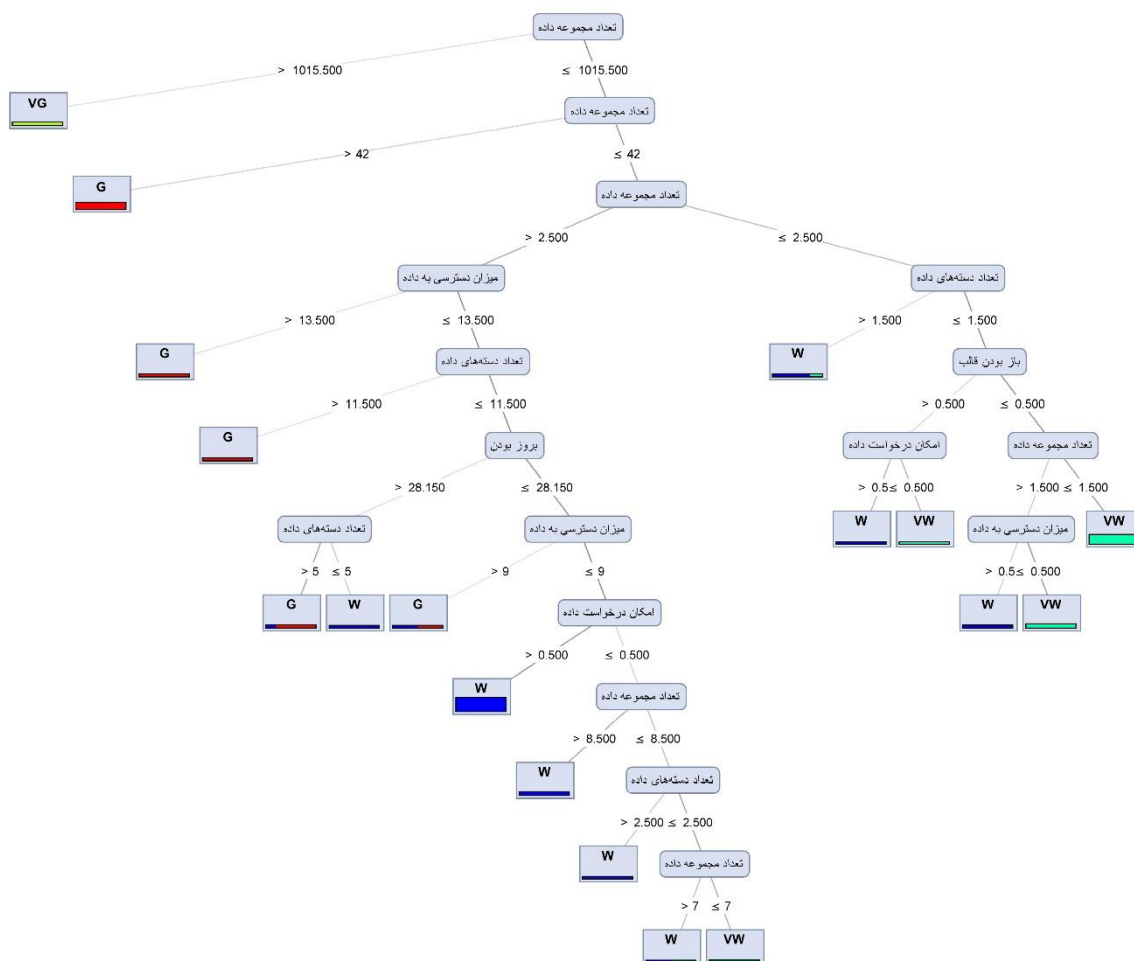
تعداد مجموعه داده
> 1015.500
≤ 1015.500
VG
تعداد مجموعه داده
> 42
≤ 42
G
تعداد مجموعه داده
> 2.500
≤ 2.500
میزان دسترسی به داده
> 13.500
≤ 13.500
G
تعداد دسته‌های داده
> 11.500
≤ 11.500
G
بروز بودن
> 28.150
≤ 28.150
تعداد دسته‌های داده
> 5
≤ 5
G
W
میزان دسترسی به داده
> 9
≤ 9
G
امکان درخواست داده
> 0.500
≤ 0.500
W
تعداد مجموعه داده
> 8.500
≤ 8.500
W
تعداد دسته‌های داده
> 2.500
≤ 2.500
W
تعداد مجموعه داده
> 7
≤ 7
W
VW
تعداد دسته‌های داده
> 1.500
≤ 1.500
W
باز بودن قالب
> 0.500
≤ 0.500
امکان درخواست داده
> 0.5
≤ 0.500
W
VW
تعداد مجموعه داده
> 1.500
≤ 1.500
میزان دسترسی به داده
> 0.5
≤ 0.500
W
VW
VW